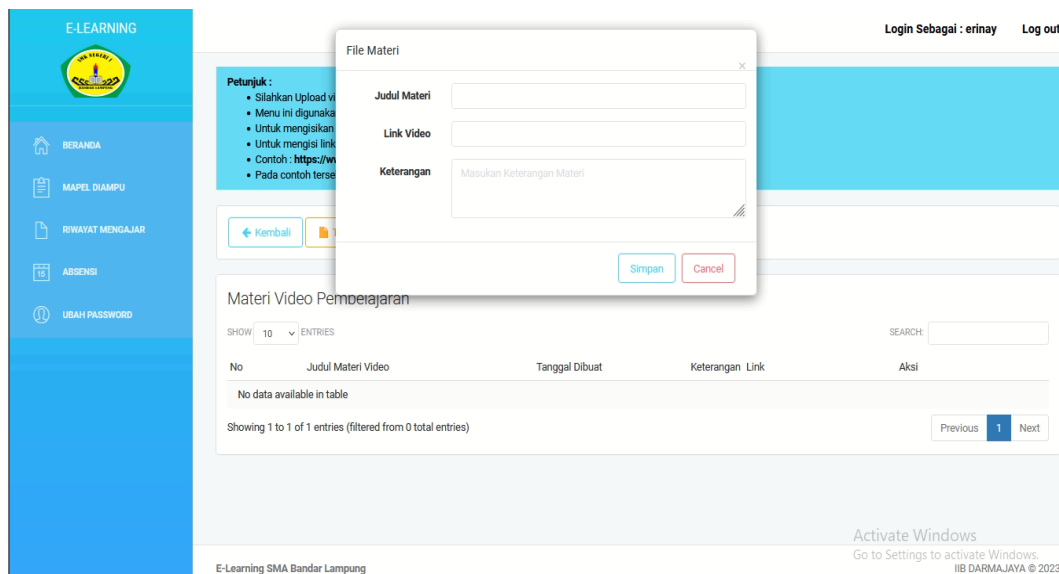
E-LEARNING

BERANDA
MAPEL DIAMPU
RIWAYAT MENGAJAR
ABSENSI
UBAH PASSWORD

Login Sebagai : erinay Log out

Petunjuk :
• Silahkan Upload vi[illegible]
• Menu ini digunaka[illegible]
• Untuk mengisikan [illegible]
• Untuk mengisi link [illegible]
• Contoh : https://w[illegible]
• Pada contoh terse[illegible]

← Kembali

File Materi
×
Judul Materi
Link Video
Keterangan
Masukan Keterangan Materi
Simpan Cancel

Materi Video Pembelajaran

SHOW 10 ENTRIES
SEARCH:

| No | Judul Materi Video | Tanggal Dibuat | Keterangan Link | Aksi |
|---|---|---|---|---|
| No data available in table | | | | |

Showing 1 to 1 of 1 entries (filtered from 0 total entries)
Previous 1 Next

Activate Windows
Go to Settings to activate Windows.

E-Learning SMA Bandar Lampung
IIB DARMAJAYA © 2023